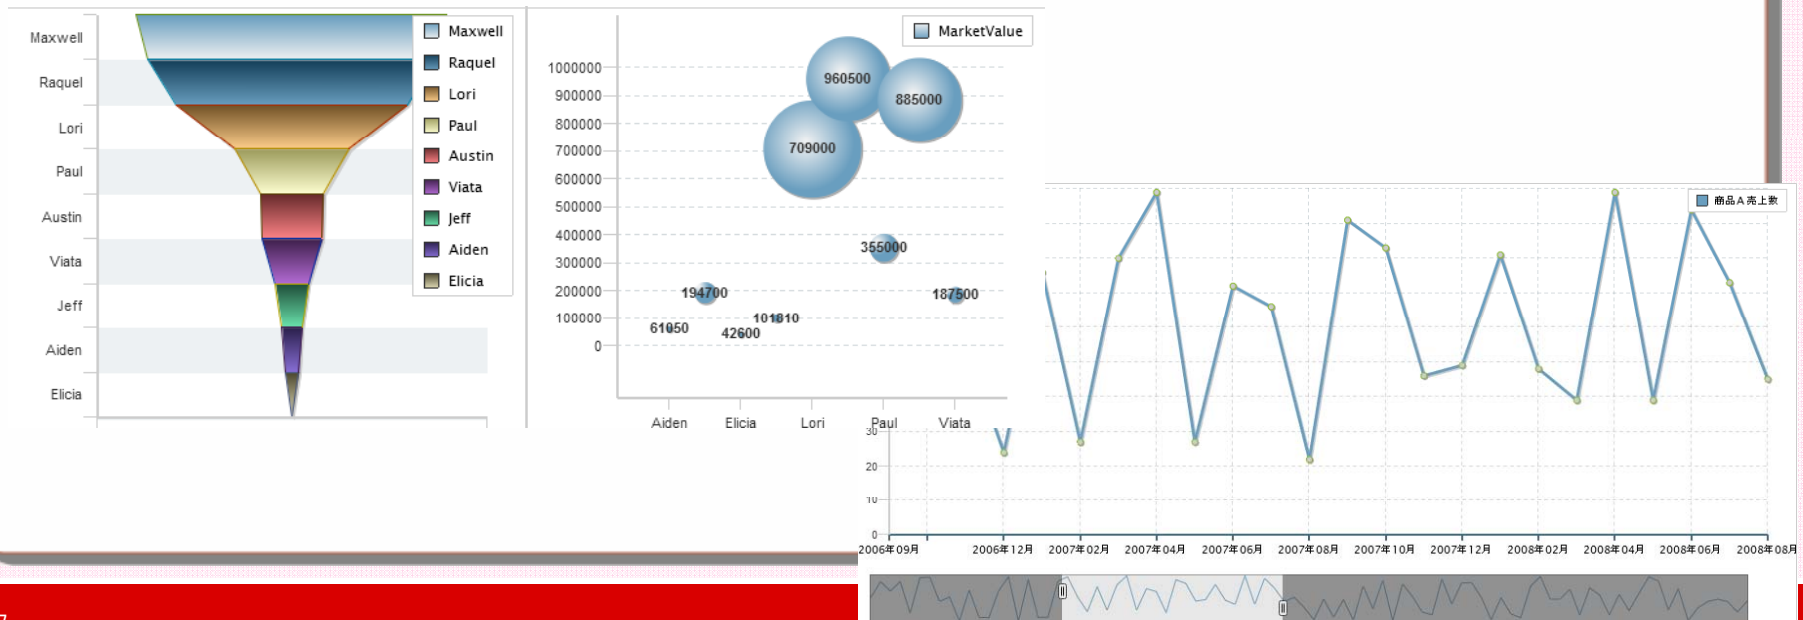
Maxwell
Raquel
Lori
Paul
Austin
Viata
Jeff
Aiden
Elicia

Maxwell
Raquel
Lori
Paul
Austin
Viata
Jeff
Aiden
Elicia

MarketValue

1000000
900000
800000
700000
600000
500000
400000
300000
200000
100000
0

960500
885000
709000
355000
194700
187500
101810
61050
42600

Aiden
Elicia
Lori
Paul
Viata

商品A売上数

30
20
10
0

2006年09月
2006年12月
2007年02月
2007年04月
2007年06月
2007年08月
2007年10月
2007年12月
2008年02月
2008年04月
2008年06月
2008年08月